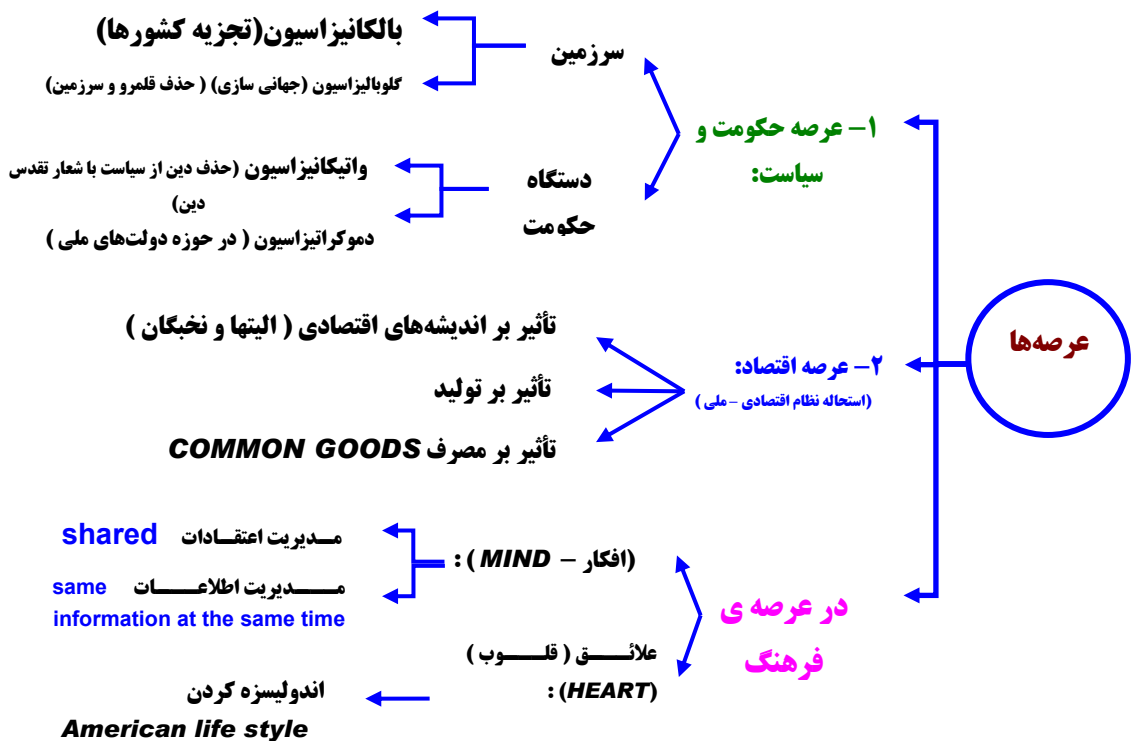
عرصه‌ها

۱- عرصه حکومت و سیاست:

سرزمین

بالکانیزاسیون(تجزیه کشورها)

گلوبالیزاسیون (جهانی سازی) ( حذف قلمرو و سرزمین)

دستگاه حکومت

واتیکانیزاسیون (حذف دین از سیاست با شعار تقدس دین)

دموکراتیزاسیون ( در حوزه دولت‌های ملی )

۲- عرصه اقتصاد:
(استحاله نظام اقتصادی - ملی )

تأثیر بر اندیشه‌های اقتصادی ( الیتها و نخبگان )

تأثیر بر تولید

تأثیر بر مصرف COMMON GOODS

در عرصه ی فرهنگ

(افکار – MIND ) :

مـــدیریت اعتقـــادات shared

مـــــدیریت اطلاعـــــــات same information at the same time

علائـــــق ( قلـــــوب ) (HEART) :

اندولیسزه کردن
American life style